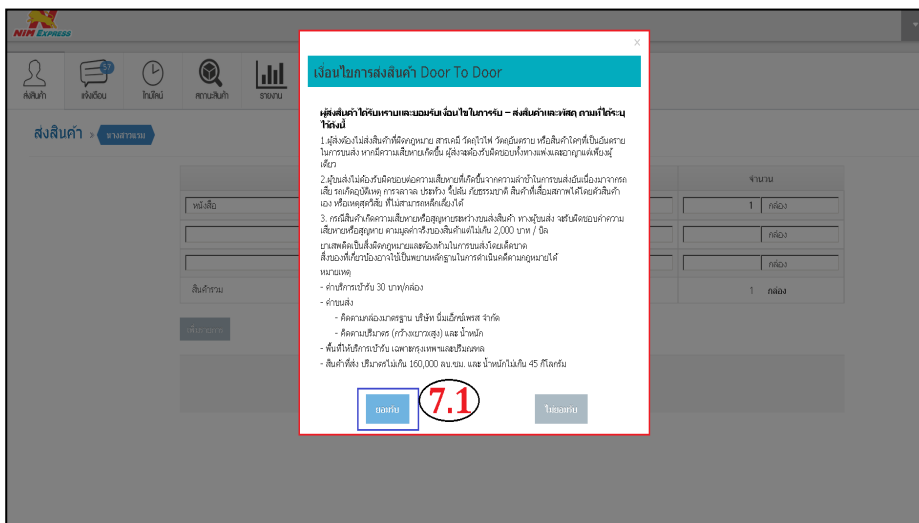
NIM EXPRESS

ส่งสินค้า แจ้งเตือน ใบนัดรับ ตรวจสอบสินค้า รายงาน

ส่งสินค้า > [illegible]

หนังสือ

สินค้ารวม

จำนวน

1 กล่อง

กล่อง

กล่อง

1 กล่อง

×

เงื่อนไขการส่งสินค้า Door To Door

ผู้ส่งสินค้าได้รับทราบและยอมรับเงื่อนไขในการรับ – ส่งสินค้าและพัสดุ ตามที่ได้ระบุไว้ดังนี้

1.ผู้ส่งต้องไม่ส่งสินค้าที่ผิดกฎหมาย สารเคมี วัตถุไวไฟ วัตถุอันตราย หรือสินค้าใดๆที่เป็นอันตรายในการขนส่ง หากมีความเสียหายเกิดขึ้น ผู้ส่งจะต้องรับผิดชอบทั้งทางแพ่งและอาญาแต่เพียงผู้เดียว

2.ผู้ขนส่งไม่ต้องรับผิดชอบต่อความเสียหายที่เกิดขึ้นจากความล่าช้าในการขนส่งอันเนื่องมาจากรถเสีย รถเกิดอุบัติเหตุ การจลาจล ประท้วง จี้ปล้น ภัยธรรมชาติ สินค้าที่เสื่อมสภาพได้โดยตัวสินค้าเอง หรือเหตุสุดวิสัย ที่ไม่สามารถหลีกเลี่ยงได้

3. กรณีสินค้าเกิดความเสียหายหรือสูญหายระหว่างขนส่งสินค้า ทางผู้ขนส่ง จะรับผิดชอบค่าความเสียหายหรือสูญหาย ตามมูลค่าจริงของสินค้าแต่ไม่เกิน 2,000 บาท / บิล

ยาเสพติดเป็นสิ่งผิดกฎหมายและต้องห้ามในการขนส่งโดยเด็ดขาด

สิ่งของที่เกี่ยวข้องอาจใช้เป็นพยานหลักฐานในการดำเนินคดีตามกฎหมายได้

หมายเหตุ

- ค่าบริการเข้ารับ 30 บาท/กล่อง

- ค่าขนส่ง

- คิดตามกล่องมาตรฐาน บริษัท นิ่มเอ็กซ์เพรส จำกัด

- คิดตามปริมาตร (กว้างxยาวxสูง) และ น้ำหนัก

- พื้นที่ให้บริการเข้ารับ เฉพาะกรุงเทพฯและปริมณฑล

- สินค้าที่ส่ง ปริมาตรไม่เกิน 160,000 ลบ.ซม. และ น้ำหนักไม่เกิน 45 กิโลกรัม

ยอมรับ

7.1

ไม่ยอมรับ